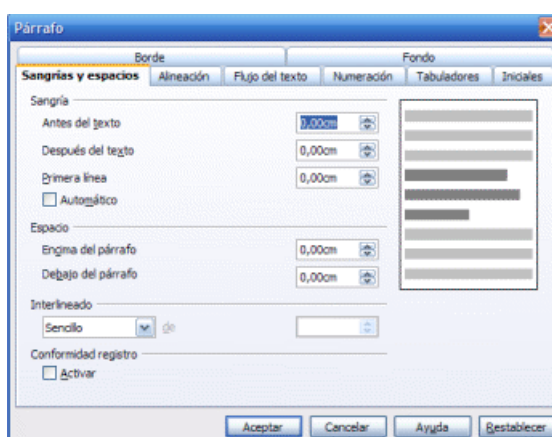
Párrafo

Borde
Fondo
Sangrías y espacios
Alineación
Flujo del texto
Numeración
Tabuladores
Iniciales

Sangría
Antes del texto
0,00cm
Después del texto
0,00cm
Primera línea
0,00cm
Automático

Espacio
Encima del párrafo
0,00cm
Debajo del párrafo
0,00cm

Interlineado
Sencillo
de

Conformidad registro
Activar

Aceptar
Cancelar
Ayuda
Restablecer